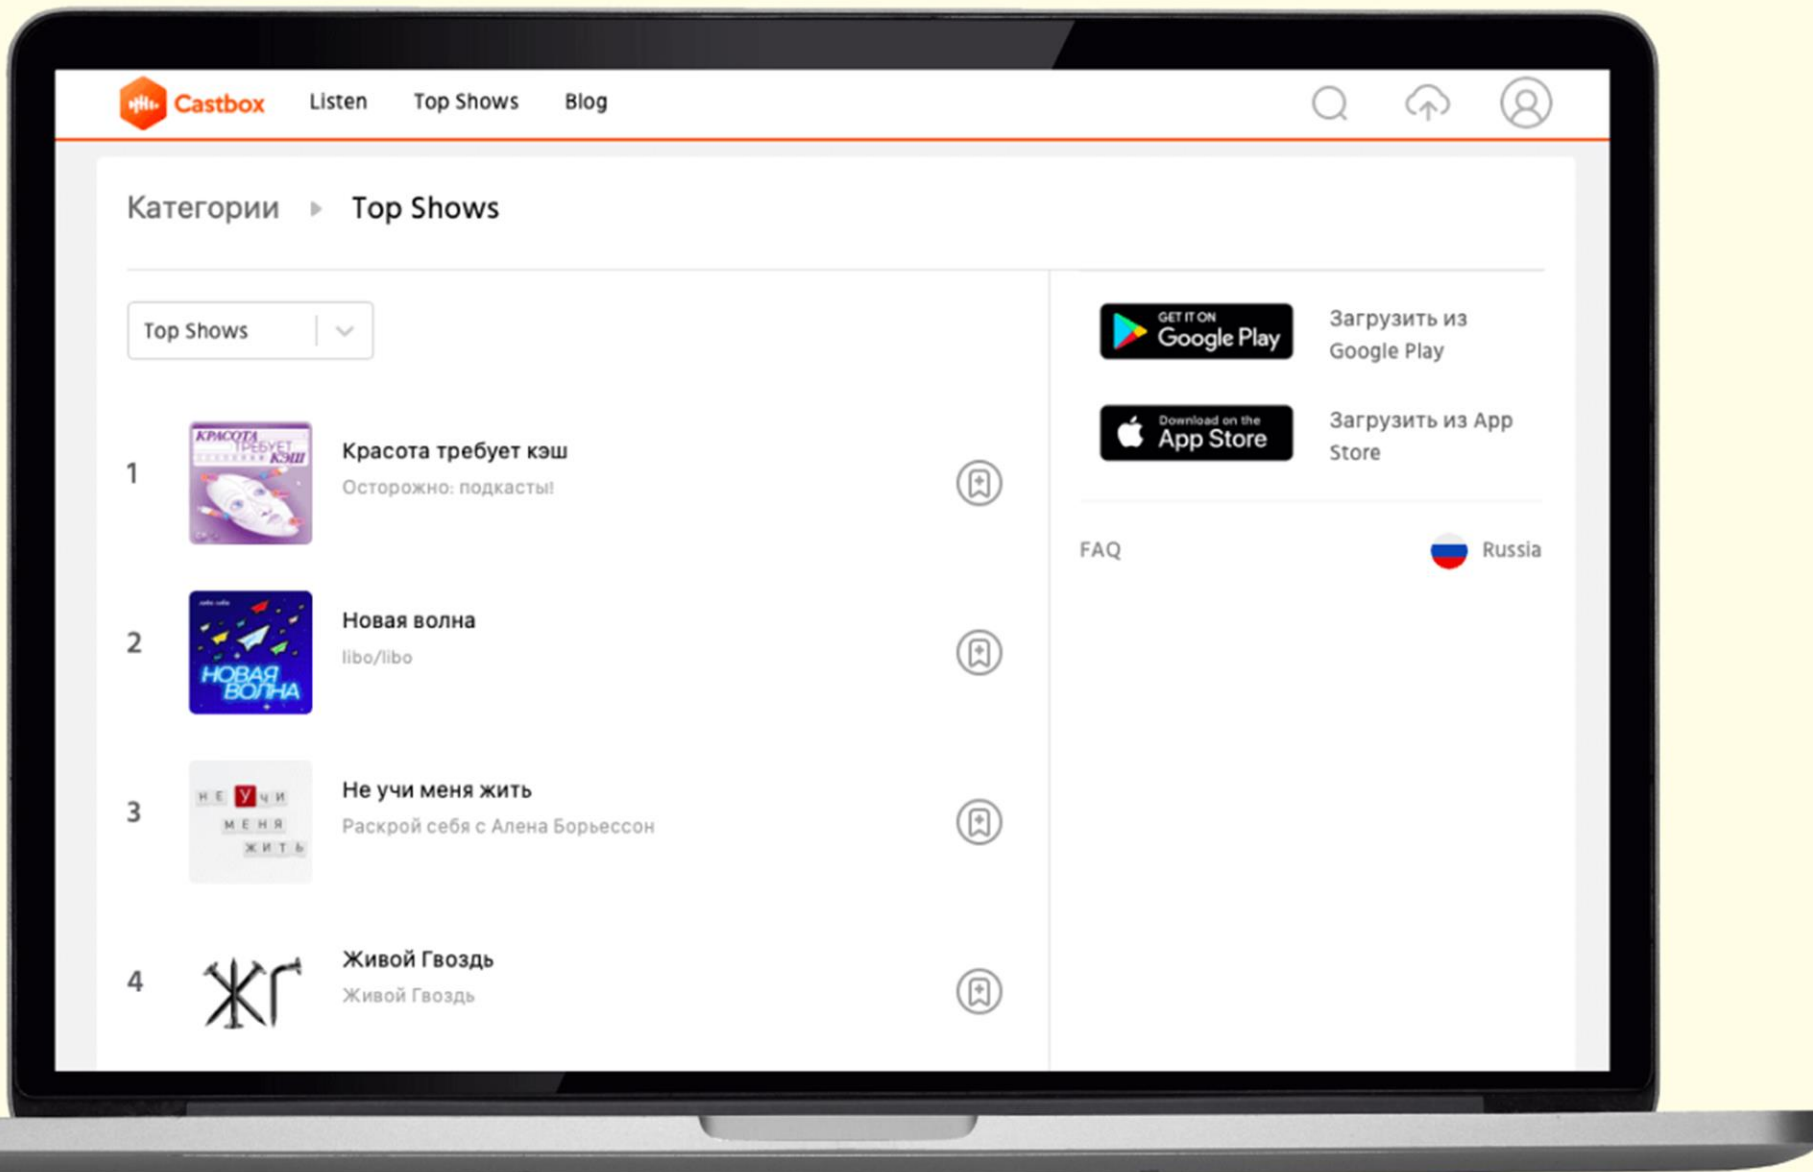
Castbox Listen Top Shows Blog

Категории ▸ Top Shows

Top Shows

1 КРАСОТА ТРЕБУЕТ КЭШ
Красота требует кэш
Осторожно: подкасты!

2 НОВАЯ ВОЛНА
Новая волна
libo/libo

3 НЕ УЧИ МЕНЯ ЖИТЬ
Не учи меня жить
Раскрой себя с Алена Борьессон

4 ЖГ
Живой Гвоздь
Живой Гвоздь

GET IT ON Google Play
Загрузить из Google Play

Download on the App Store
Загрузить из App Store

FAQ
Russia